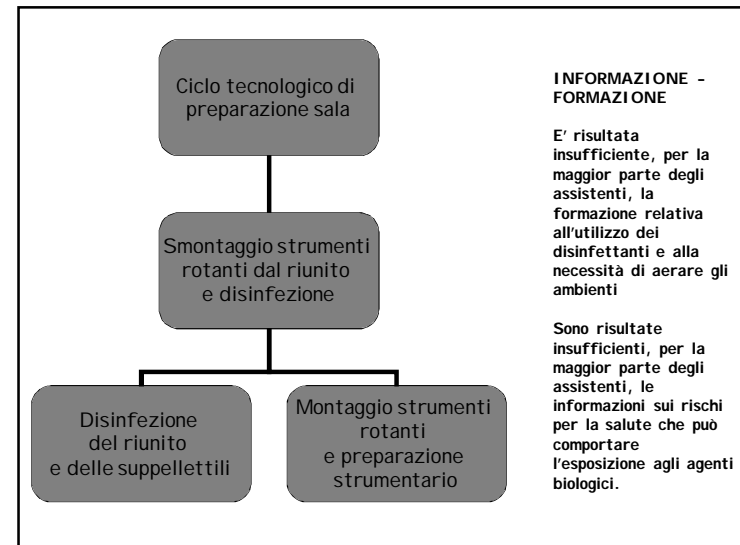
Ciclo tecnologico di preparazione sala

Smontaggio strumenti rotanti dal riunito e disinfezione

Disinfezione del riunito e delle suppellettili

Montaggio strumenti rotanti e preparazione strumentario

INFORMAZIONE – FORMAZIONE

E' risultata insufficiente, per la maggior parte degli assistenti, la formazione relativa all'utilizzo dei disinfettanti e alla necessità di aerare gli ambienti

Sono risultate insufficienti, per la maggior parte degli assistenti, le informazioni sui rischi per la salute che può comportare l'esposizione agli agenti biologici.